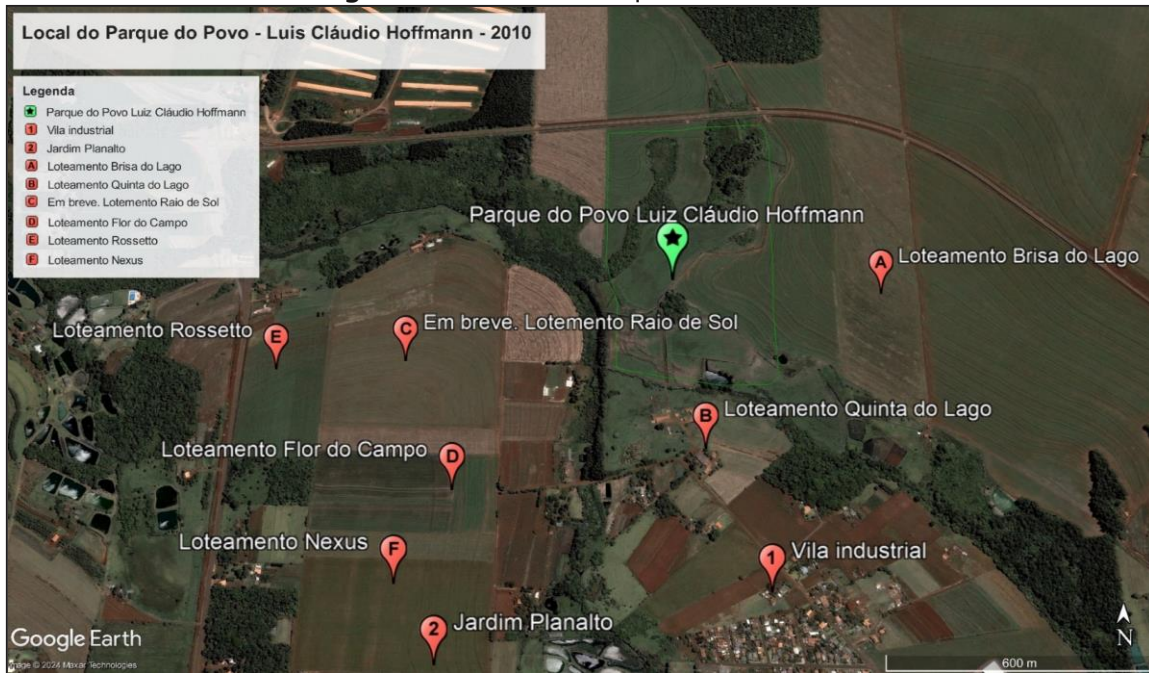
Local do Parque do Povo - Luis Cláudio Hoffmann - 2010

Legenda
Parque do Povo Luiz Cláudio Hoffmann
1 Vila industrial
2 Jardim Planalto
A Loteamento Brisa do Lago
B Loteamento Quinta do Lago
C Em breve. Lotemento Raio de Sol
D Loteamento Flor do Campo
E Loteamento Rossetto
F Loteamento Nexus

Parque do Povo Luiz Cláudio Hoffmann
A Loteamento Brisa do Lago
Loteamento Rossetto E
C Em breve. Lotemento Raio de Sol
B Loteamento Quinta do Lago
Loteamento Flor do Campo D
Loteamento Nexus F
1 Vila industrial
2 Jardim Planalto

Google Earth
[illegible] © 2024 Maxar Technologies
N
600 m